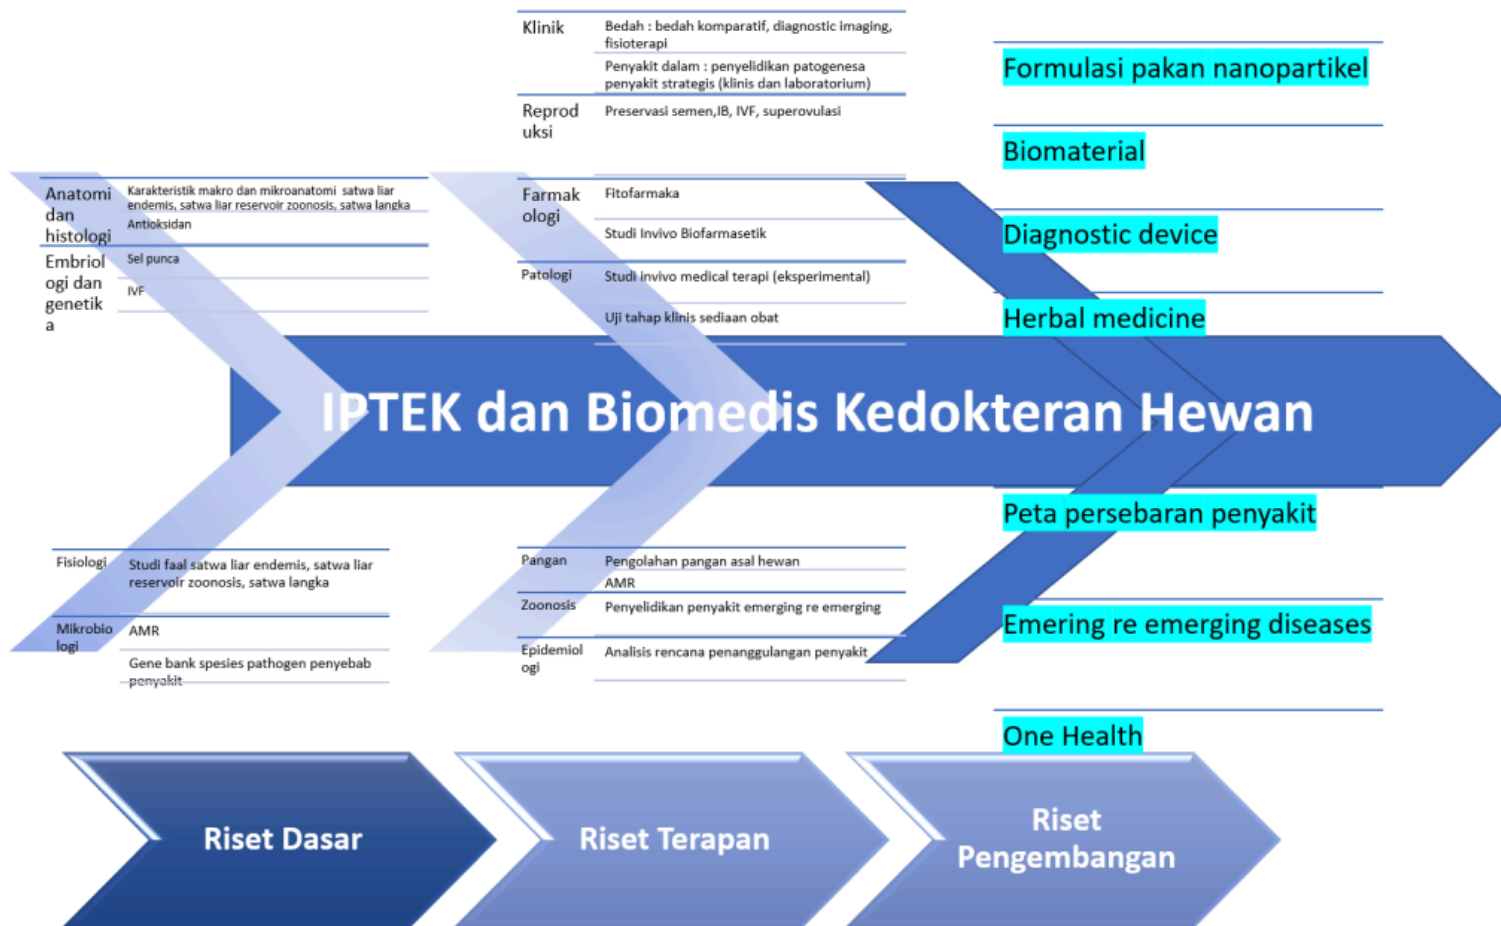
| | |
|---|---|
| Klinik | Bedah : bedah komparatif, diagnostic imaging, fisioterapi |
| | Penyakit dalam : penyelidikan patogenesa penyakit strategis (klinis dan laboratorium) |
| Reproduksi | Preservasi semen,IB, IVF, superovulasi |
| Farmakologi | Fitofarmaka |
| | Studi Invivo Biofarmasetik |
| Patologi | Studi invivo medical terapi (eksperimental) |
| | Uji tahap klinis sediaan obat |

| | |
|---|---|
| Anatomi dan histologi | Karakteristik makro dan mikroanatomi satwa liar endemis, satwa liar reservoir zoonosis, satwa langka |
| | Antioksidan |
| Embriologi dan genetika | Sel punca |
| | IVF |

Formulasi pakan nanopartikel

Biomaterial

Diagnostic device

Herbal medicine

IPTEK dan Biomedis Kedokteran Hewan

Peta persebaran penyakit

Emering re emerging diseases

One Health

| | |
|---|---|
| Fisiologi | Studi faal satwa liar endemis, satwa liar reservoir zoonosis, satwa langka |
| Mikrobiologi | AMR |
| | Gene bank spesies pathogen penyebab penyakit |

| | |
|---|---|
| Pangan | Pengolahan pangan asal hewan |
| | AMR |
| Zoonosis | Penyelidikan penyakit emerging re emerging |
| Epidemiologi | Analisis rencana penanggulangan penyakit |

Riset Dasar

Riset Terapan

Riset Pengembangan